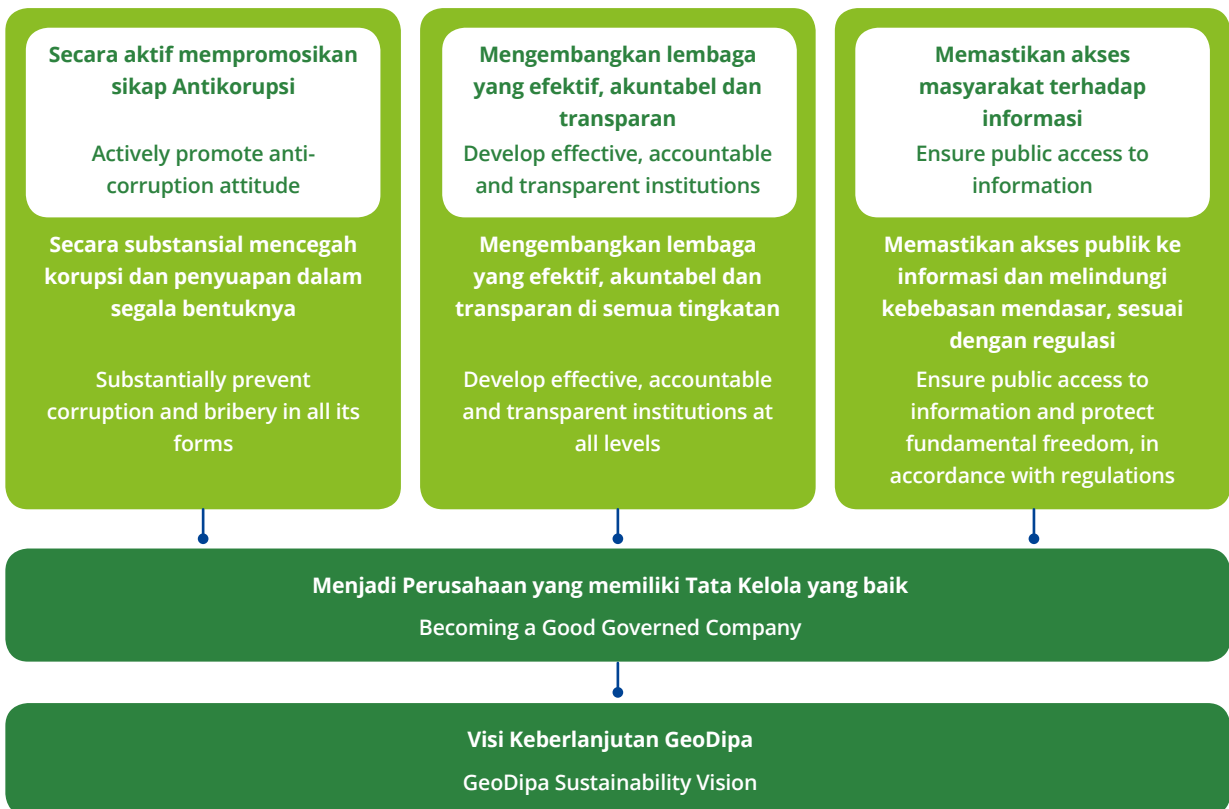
Secara aktif mempromosikan sikap Antikorupsi

Actively promote anti-corruption attitude

Secara substansial mencegah korupsi dan penyuapan dalam segala bentuknya

Substantially prevent corruption and bribery in all its forms

Mengembangkan lembaga yang efektif, akuntabel dan transparan

Develop effective, accountable and transparent institutions

Mengembangkan lembaga yang efektif, akuntabel dan transparan di semua tingkatan

Develop effective, accountable and transparent institutions at all levels

Memastikan akses masyarakat terhadap informasi

Ensure public access to information

Memastikan akses publik ke informasi dan melindungi kebebasan mendasar, sesuai dengan regulasi

Ensure public access to information and protect fundamental freedom, in accordance with regulations

Menjadi Perusahaan yang memiliki Tata Kelola yang baik

Becoming a Good Governed Company

Visi Keberlanjutan GeoDipa

GeoDipa Sustainability Vision